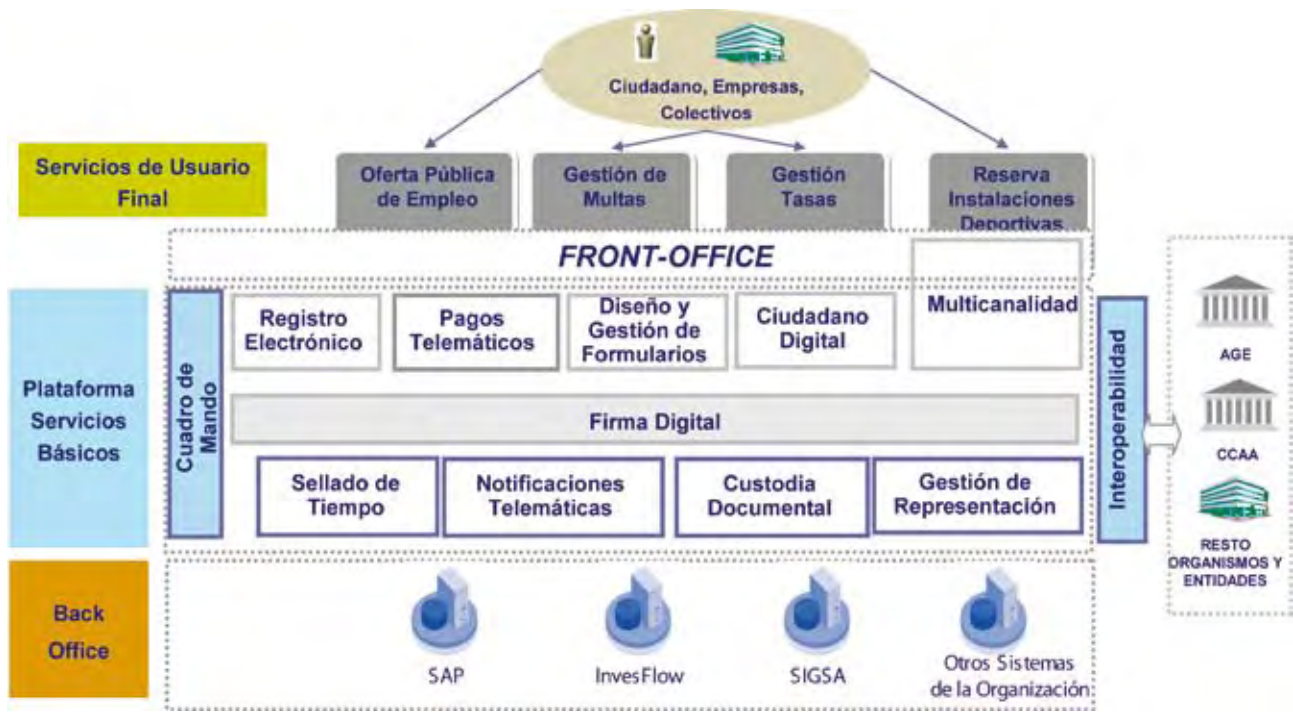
Ciudadano, Empresas, Colectivos

Servicios de Usuario Final

Oferta Pública de Empleo

Gestión de Multas

Gestión Tasas

Reserva Instalaciones Deportivas

FRONT-OFFICE

Plataforma Servicios Básicos

Cuadro de Mando

Registro Electrónico

Pagos Telemáticos

Diseño y Gestión de Formularios

Ciudadano Digital

Multicanalidad

Firma Digital

Sellado de Tiempo

Notificaciones Telemáticas

Custodia Documental

Gestión de Representación

Interoperabilidad

AGE

CCAA

RESTO ORGANISMOS Y ENTIDADES

Back Office

SAP

InvesFlow

SIGSA

Otros Sistemas de la Organización